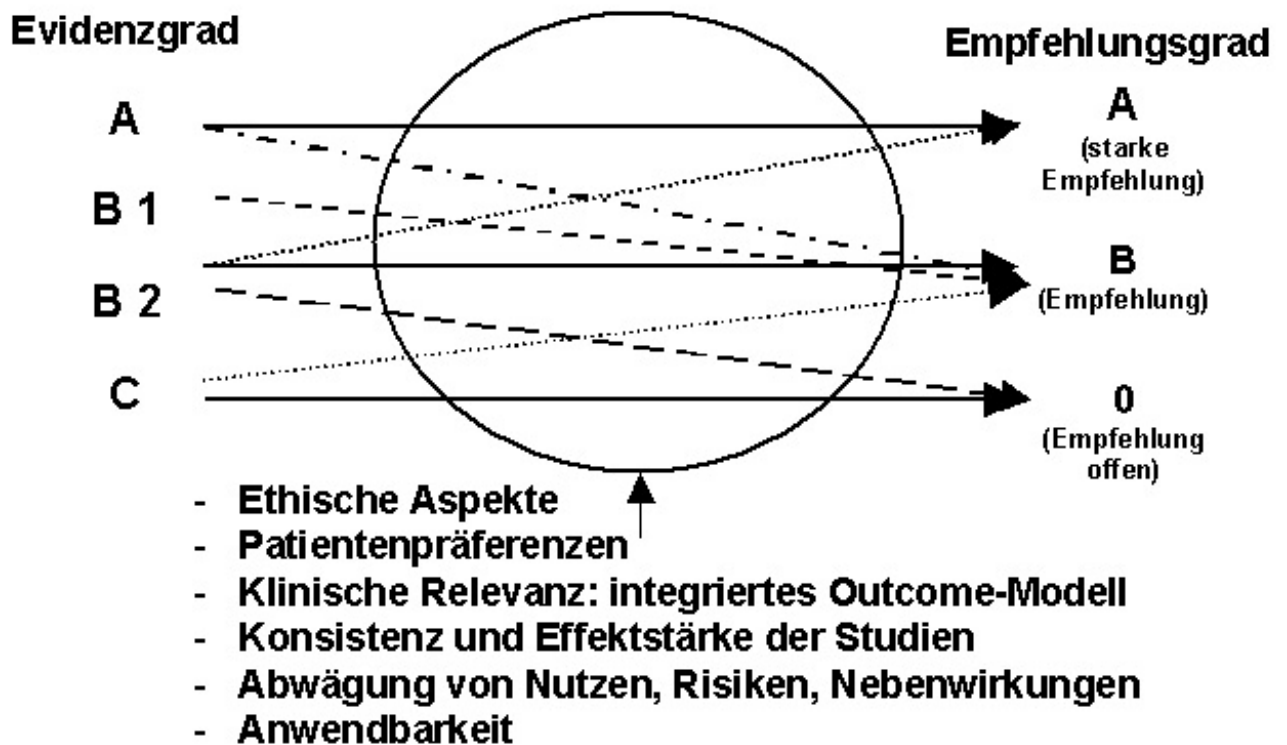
Evidenzgrad

Empfehlungsgrad

A

B 1

B 2

C

A
(starke Empfehlung)

B
(Empfehlung)

0
(Empfehlung offen)

- Ethische Aspekte
- Patientenpräferenzen
- Klinische Relevanz: integriertes Outcome-Modell
- Konsistenz und Effektstärke der Studien
- Abwägung von Nutzen, Risiken, Nebenwirkungen
- Anwendbarkeit